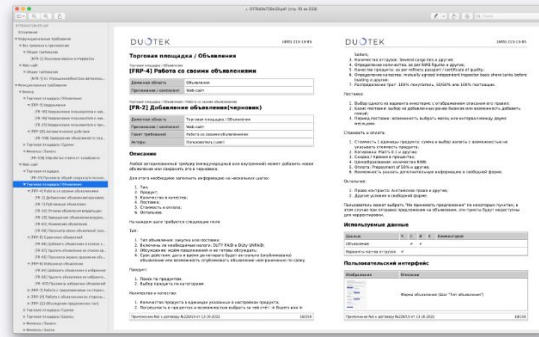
DUOTEK

Торговая площадка / Объявления

[FRP-4] Работа со своими объявлениями

| Доменный объект | Объявление |
|---|---|
| Приложение / компонент | Web-сайт |

[FR-2] Добавление объявления(черновик)

| Доменный объект | Торговая площадка / Объявление |
|---|---|
| Приложение / компонент | Web-сайт |
| Тикет требований | Работа со своими объявлениями |
| История | Пользователь (user) |

Описание

DUOTEK

Используемые данные

Пользовательский интерфейс

| Изображение | Описание |
|---|---|
| | Форма объявления (Шаг "Тип объявления") |

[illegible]